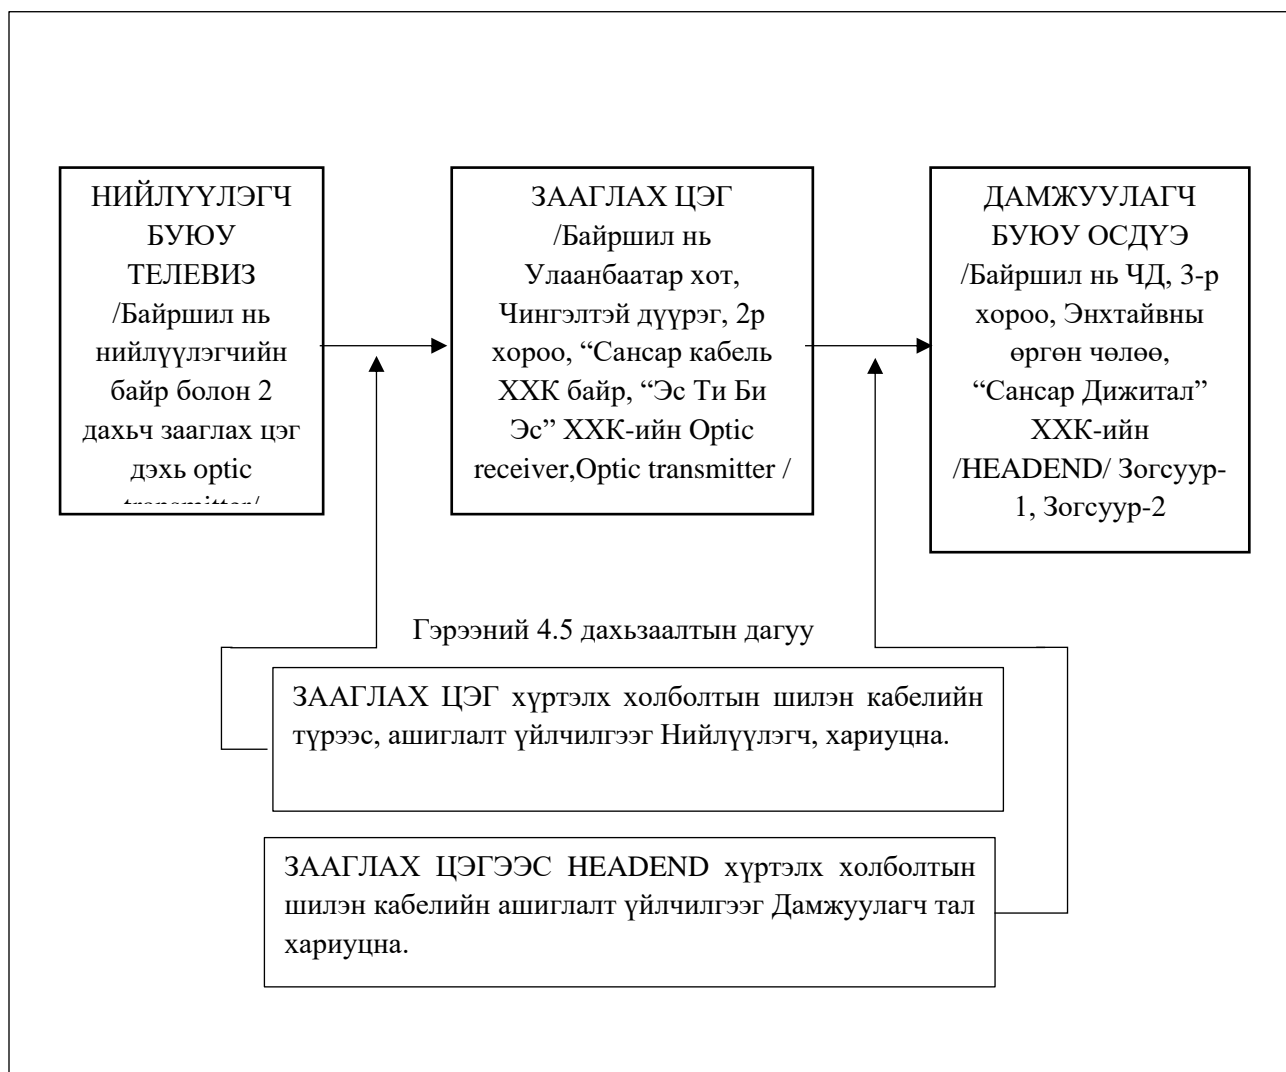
НИЙЛҮҮЛЭГЧ БУЮУ ТЕЛЕВИЗ /Байршил нь нийлүүлэгчийн байр болон 2 дахьч зааглах цэг дэхь optic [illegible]

ЗААГЛАХ ЦЭГ /Байршил нь Улаанбаатар хот, Чингэлтэй дүүрэг, 2р хороо, “Сансар кабель ХХК байр, “Эс Ти Би Эс” ХХК-ийн Optic receiver,Optic transmitter /

ДАМЖУУЛАГЧ БУЮУ ОСДҮЭ /Байршил нь ЧД, 3-р хороо, Энхтайвны өргөн чөлөө, “Сансар Дижитал” ХХК-ийн /HEADEND/ Зогсуур-1, Зогсуур-2

Гэрээний 4.5 дахьзаалтын дагуу

ЗААГЛАХ ЦЭГ хүртэлх холболтын шилэн кабелийн түрээс, ашиглалт үйлчилгээг Нийлүүлэгч, хариуцна.

ЗААГЛАХ ЦЭГЭЭС HEADEND хүртэлх холболтын шилэн кабелийн ашиглалт үйлчилгээг Дамжуулагч тал хариуцна.